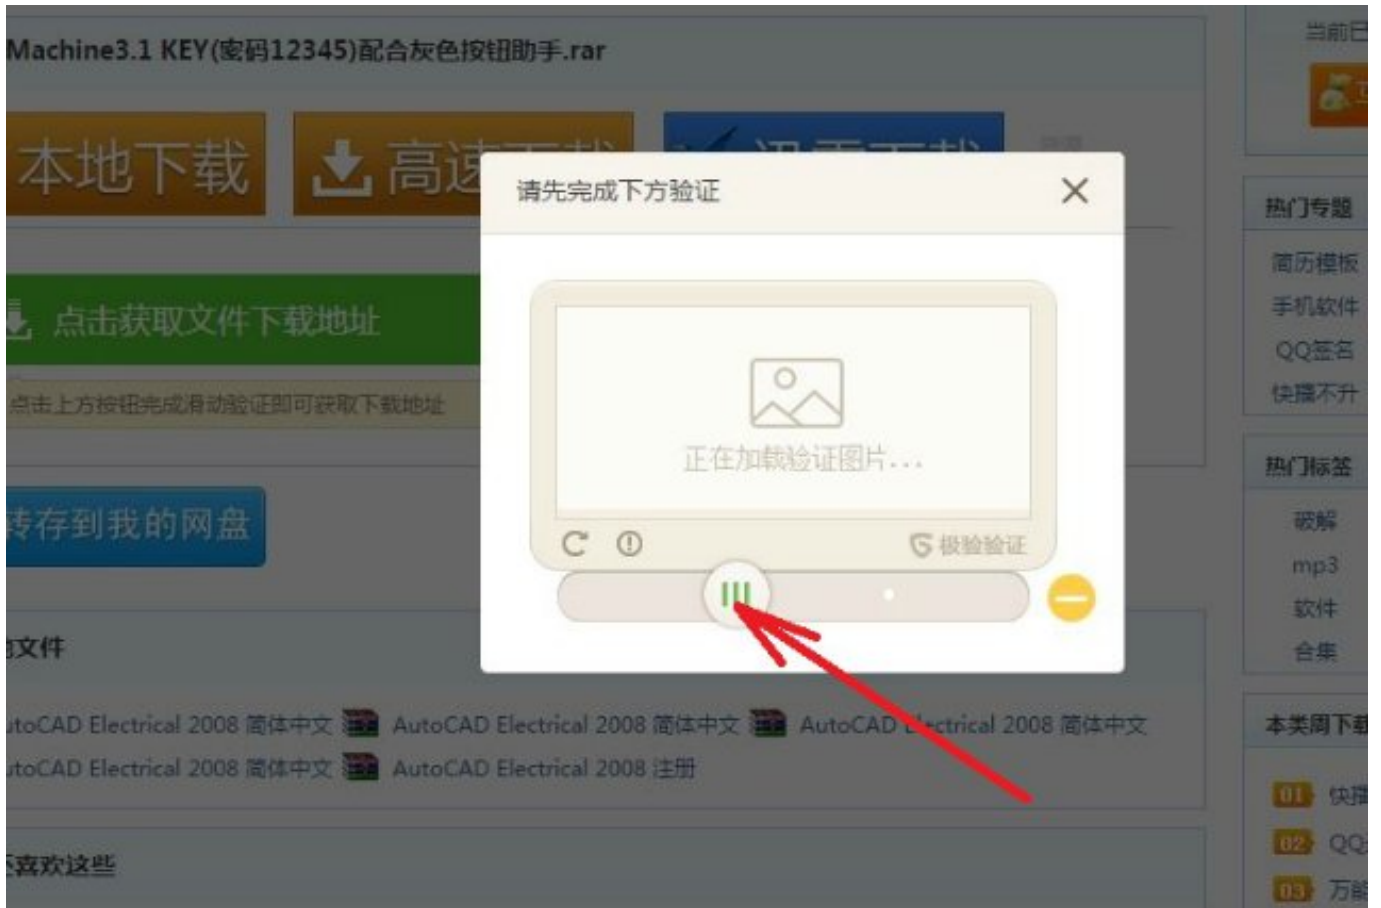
Machine3.1 KEY(密码12345)配合灰色按钮助手.rar

本地下载

高速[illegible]

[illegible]

当前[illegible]

请先完成下方验证

正在加载验证图片...

极验验证

点击获取文件下载地址

点击上方按钮完成滑动验证即可获取下载地址

转存到我的网盘

热门专题

简历模板

手机软件

QQ签名

快播不升

热门标签

破解

mp3

软件

合集

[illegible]文件

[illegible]toCAD Electrical 2008 简体中文 AutoCAD Electrical 2008 简体中文 AutoCAD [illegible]ctrical 2008 简体中文

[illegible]toCAD Electrical 2008 简体中文 AutoCAD Electrical 2008 注册

本类周下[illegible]

01 快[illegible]

02 QQ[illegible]

03 万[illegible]

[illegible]喜欢这些